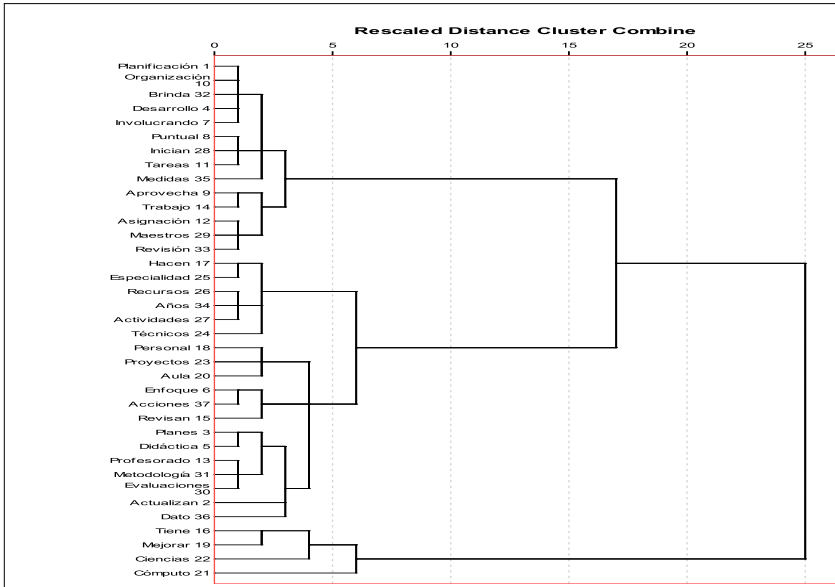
Rescaled Distance Cluster Combine

0 5 10 15 20 25

Planificación 1
Organización 10
Brinda 32
Desarrollo 4
Involucrando 7
Puntual 8
Inician 28
Tareas 11
Medidas 35
Aprovecha 9
Trabajo 14
Asignación 12
Maestros 29
Revisión 33
Hacen 17
Especialidad 25
Recursos 26
Años 34
Actividades 27
Técnicos 24
Personal 18
Proyectos 23
Aula 20
Enfoque 6
Acciones 37
Revisan 15
Planes 3
Didáctica 5
Profesorado 13
Metodología 31
Evaluaciones 30
Actualizan 2
Dato 36
Tiene 16
Mejorar 19
Ciencias 22
Cómputo 21